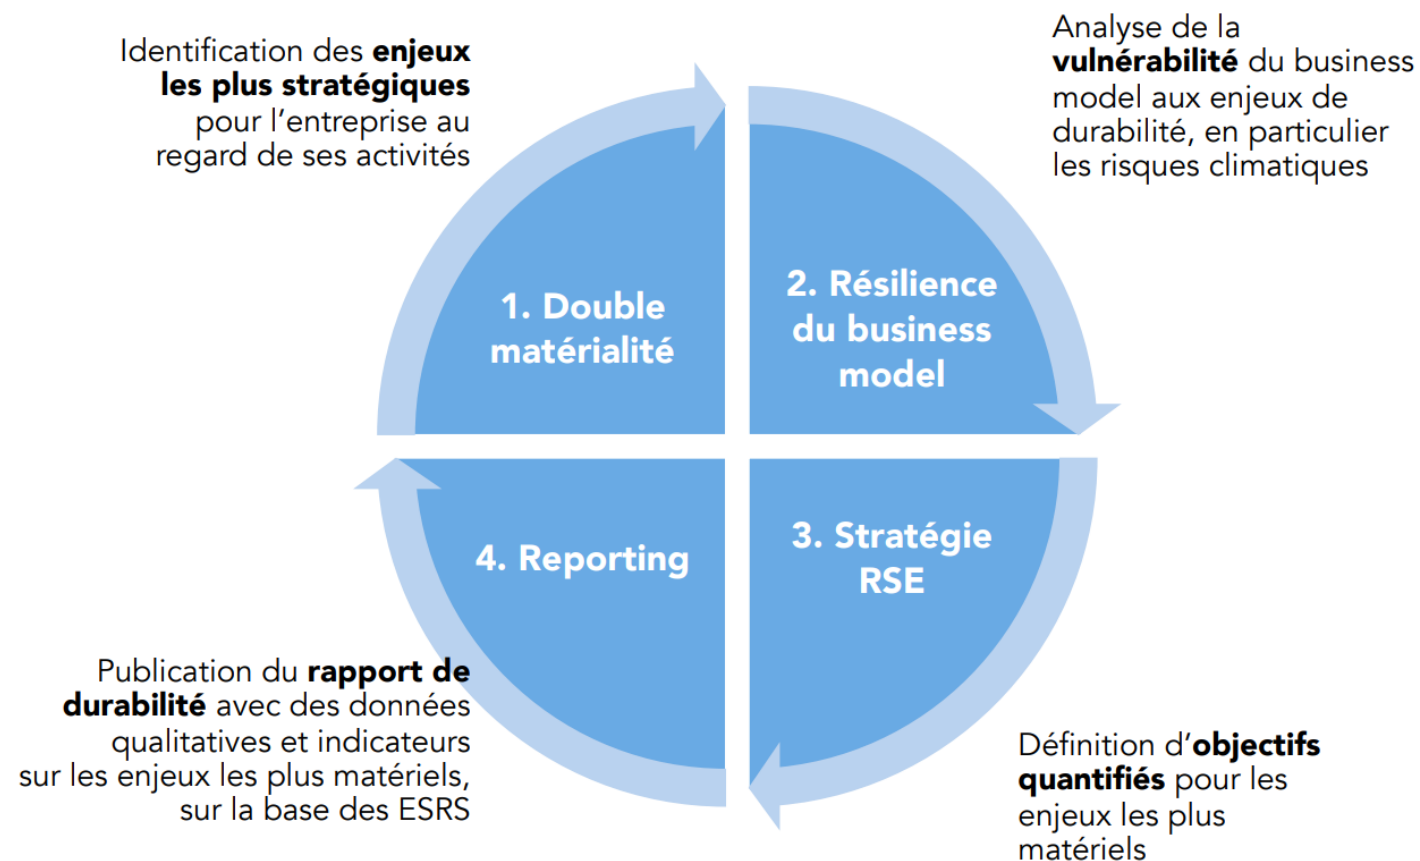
Identification des **enjeux les plus stratégiques** pour l'entreprise au regard de ses activités

Analyse de la **vulnérabilité** du business model aux enjeux de durabilité, en particulier les risques climatiques

1. Double matérialité

2. Résilience du business model

4. Reporting

3. Stratégie RSE

Publication du **rapport de durabilité** avec des données qualitatives et indicateurs sur les enjeux les plus matériels, sur la base des ESRS

Définition d'**objectifs quantifiés** pour les enjeux les plus matériels